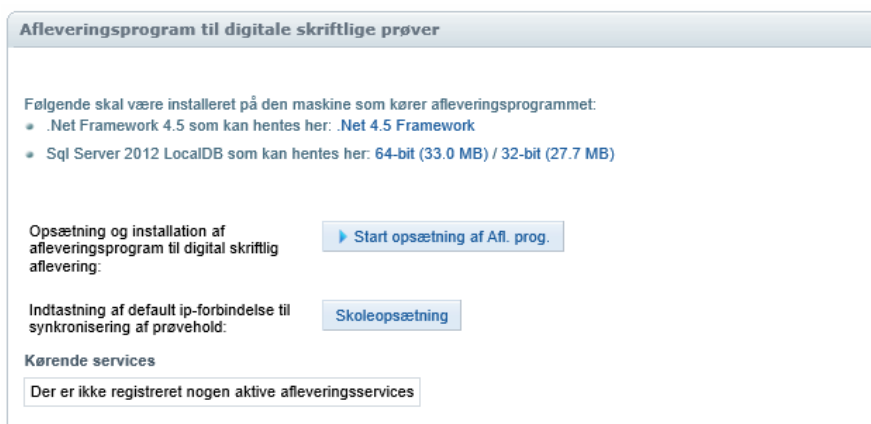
Afleveringsprogram til digitale skriftlige prøver

Følgende skal være installeret på den maskine som kører afleveringsprogrammet:
- .Net Framework 4.5 som kan hentes her: .Net 4.5 Framework
- Sql Server 2012 LocalDB som kan hentes her: 64-bit (33.0 MB) / 32-bit (27.7 MB)

Opsætning og installation af afleveringsprogram til digital skriftlig aflevering:

Start opsætning af Afl. prog.

Indtastning af default ip-forbindelse til synkronisering af prøvehold:

Skoleopsætning

Kørende services

Der er ikke registreret nogen aktive afleveringsservices